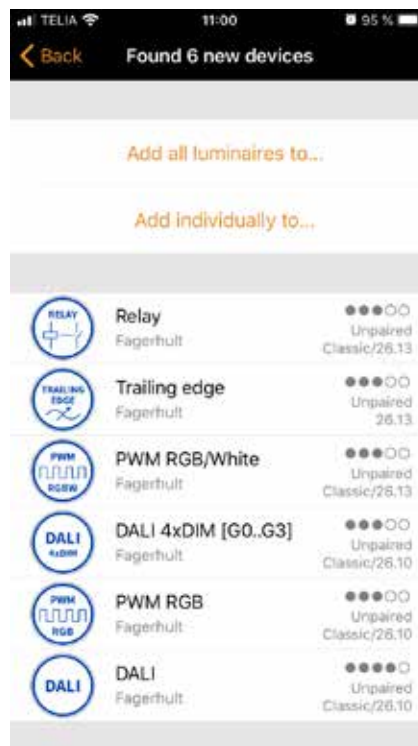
TELIA 11:00 95 %

Back Found 6 new devices

Add all luminaires to...

Add individually to...

RELAY
Relay
Fagerhult
●●●○○
Unpaired
Classic/26.13

TRAILING EDGE
Trailing edge
Fagerhult
●●●○○
Unpaired
26.13

PWM RGBW
PWM RGB/White
Fagerhult
●●●○○
Unpaired
Classic/26.13

DALI 4xDIM
DALI 4xDIM [G0..G3]
Fagerhult
●●●○○
Unpaired
Classic/26.10

PWM RGB
PWM RGB
Fagerhult
●●●○○
Unpaired
Classic/26.10

DALI
DALI
Fagerhult
●●●●○
Unpaired
Classic/26.10